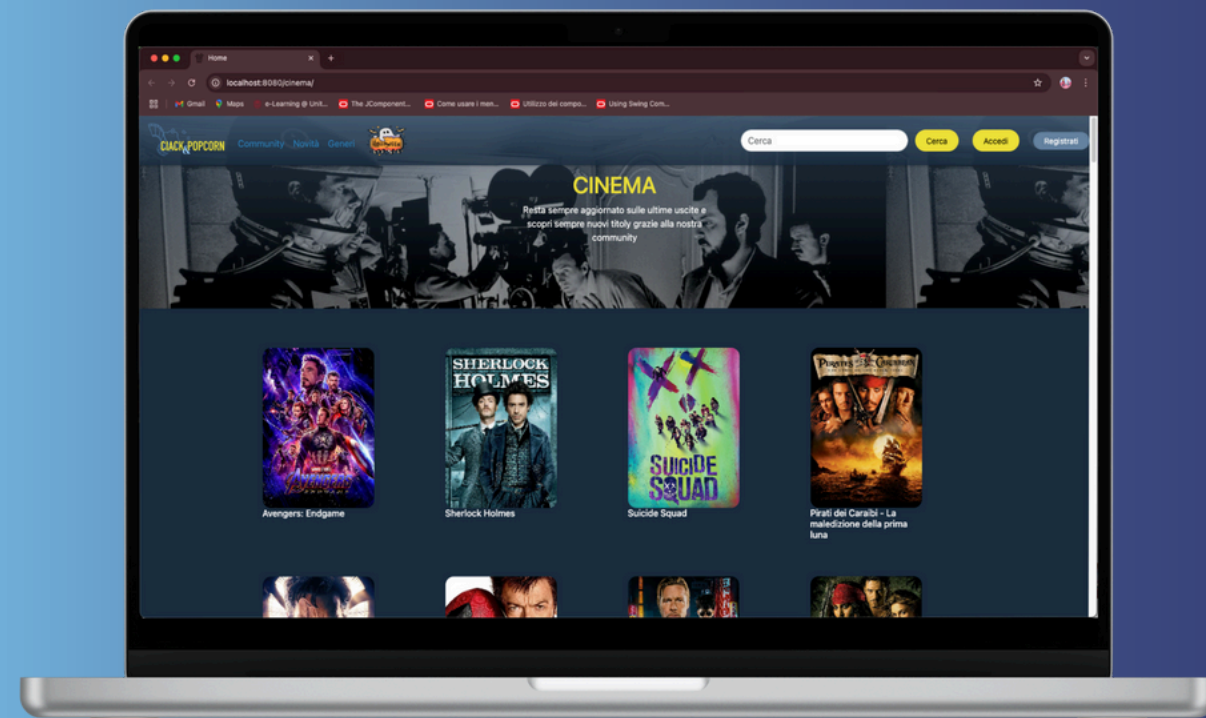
Home

localhost:8080/cinema/

Gmail Maps e-Learning @ Unit... The JComponent... Come usare i men... Utilizzo dei compo... Using Swing Com...

CIACK & POPCORN Community Novità Generi

Cerca Cerca Accedi Registrati

CINEMA

Resta sempre aggiornato sulle ultime uscite e scopri sempre nuovi titoli grazie alla nostra community

AVENGERS ENDGAME
Avengers: Endgame

SHERLOCK HOLMES
Sherlock Holmes

SUICIDE SQUAD
Suicide Squad

PIRATES OF THE CARIBBEAN
Pirati dei Caraibi - La maledizione della prima luna